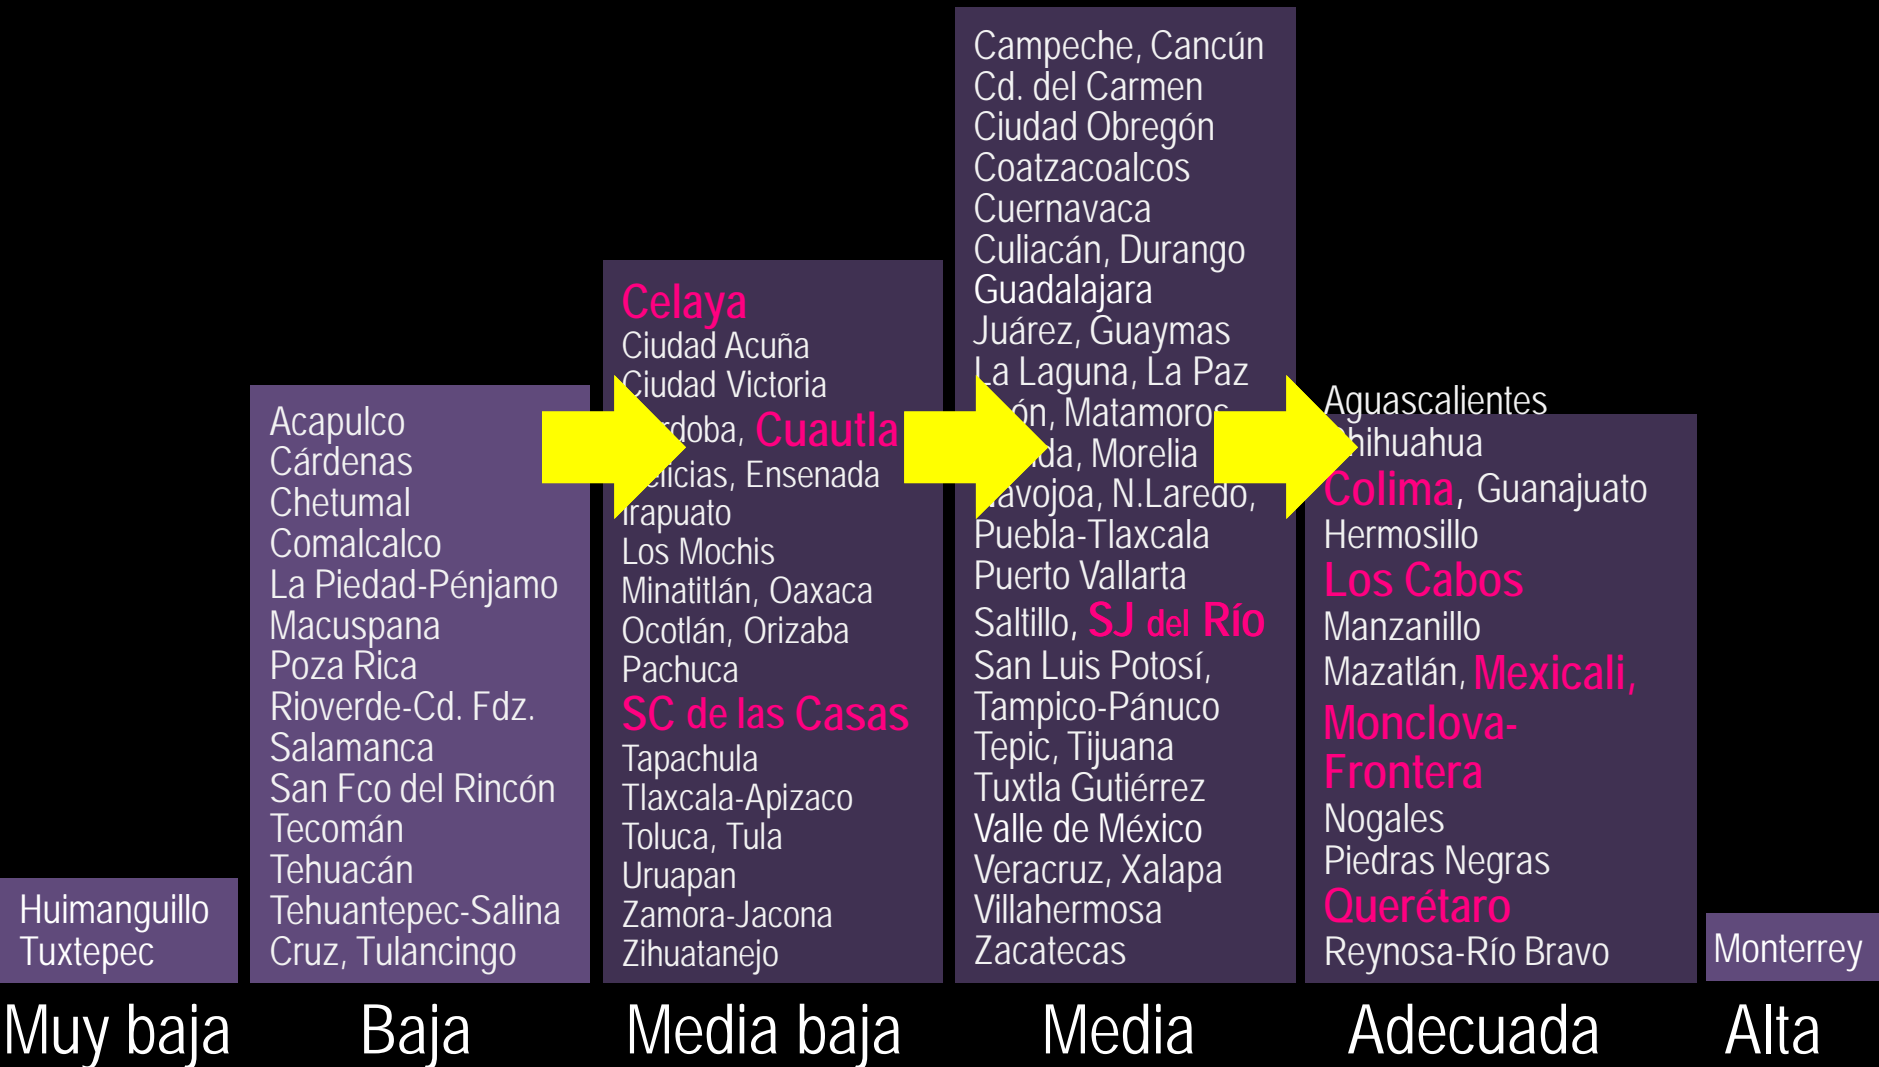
Huimanguillo
Tuxtepec

Acapulco
Cárdenas
Chetumal
Comalcalco
La Piedad-Pénjamo
Macuspana
Poza Rica
Rioverde-Cd. Fdz.
Salamanca
San Fco del Rincón
Tecomán
Tehuacán
Tehuantepec-Salina Cruz, Tulancingo

Celaya
Ciudad Acuña
Ciudad Victoria
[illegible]rdoba, Cuautla
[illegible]licias, Ensenada
Irapuato
Los Mochis
Minatitlán, Oaxaca
Ocotlán, Orizaba
Pachuca
SC de las Casas
Tapachula
Tlaxcala-Apizaco
Toluca, Tula
Uruapan
Zamora-Jacona
Zihuatanejo

Campeche, Cancún
Cd. del Carmen
Ciudad Obregón
Coatzacoalcos
Cuernavaca
Culiacán, Durango
Guadalajara
Juárez, Guaymas
La Laguna, La Paz
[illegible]ón, Matamoros
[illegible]da, Morelia
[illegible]avojoa, N.Laredo,
Puebla-Tlaxcala
Puerto Vallarta
Saltillo, SJ del Río
San Luis Potosí,
Tampico-Pánuco
Tepic, Tijuana
Tuxtla Gutiérrez
Valle de México
Veracruz, Xalapa
Villahermosa
Zacatecas

Aguascalientes
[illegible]hihuahua
Colima, Guanajuato
Hermosillo
Los Cabos
Manzanillo
Mazatlán, Mexicali,
Monclova-Frontera
Nogales
Piedras Negras
Querétaro
Reynosa-Río Bravo

Monterrey

Muy baja
Baja
Media baja
Media
Adecuada
Alta